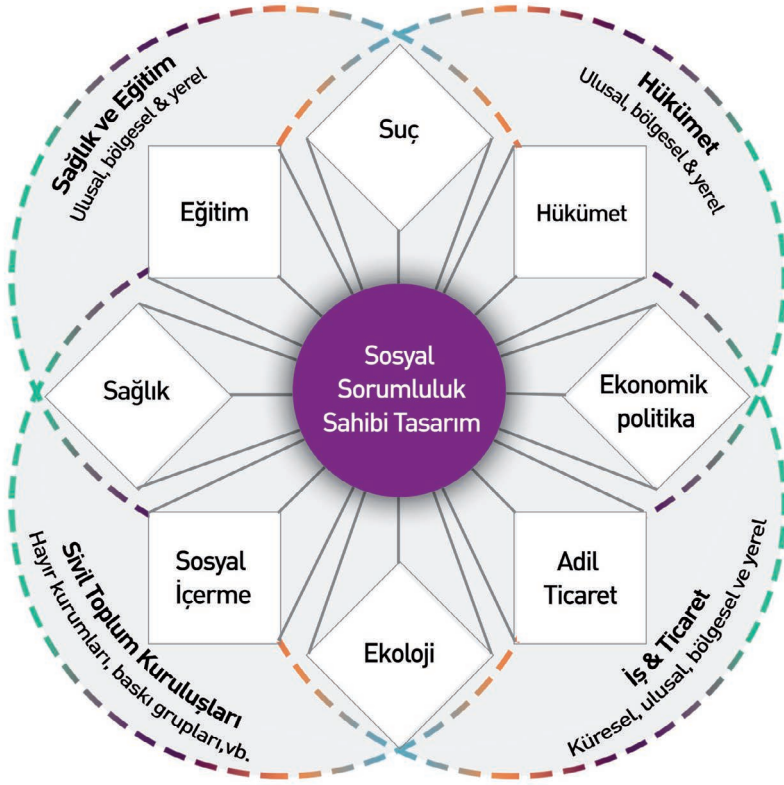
Sağlık ve Eğitim
Ulusal, bölgesel & yerel

Hükümet
Ulusal, bölgesel & yerel

Suç

Eğitim

Hükümet

Sağlık

Sosyal Sorumluluk Sahibi Tasarım

Ekonomik politika

Sosyal İçerme

Adil Ticaret

Ekoloji

Sivil Toplum Kuruluşları
Hayır kurumları, baskı grupları,vb.

İş & Ticaret
Küresel, ulusal, bölgesel ve yerel